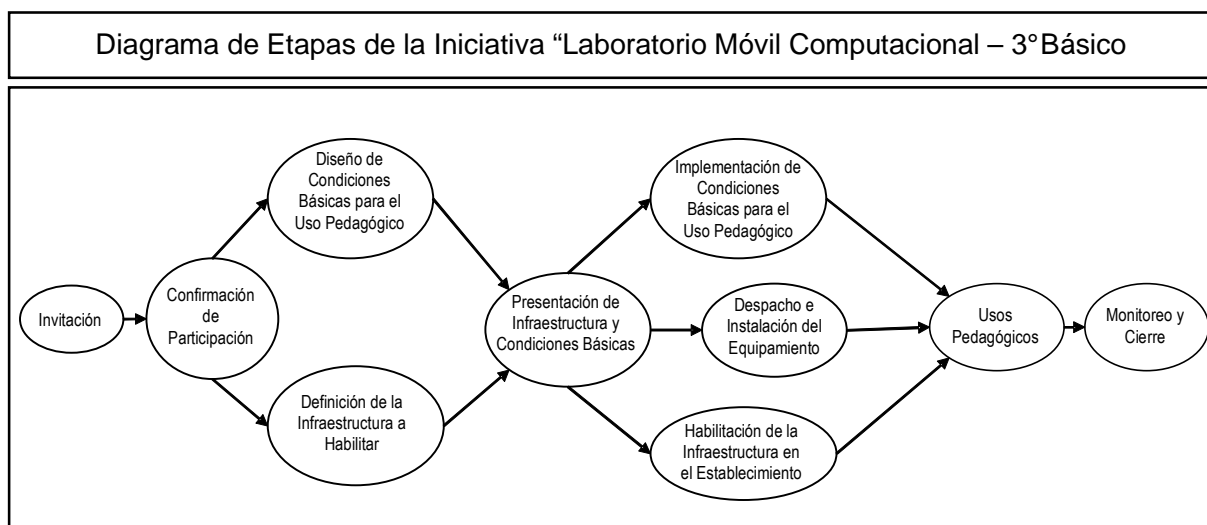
Diagrama de Etapas de la Iniciativa “Laboratorio Móvil Computacional – 3° Básico

Invitación

Confirmación de Participación

Diseño de Condiciones Básicas para el Uso Pedagógico

Definición de la Infraestructura a Habilitar

Presentación de Infraestructura y Condiciones Básicas

Implementación de Condiciones Básicas para el Uso Pedagógico

Despacho e Instalación del Equipamiento

Habilitación de la Infraestructura en el Establecimiento

Usos Pedagógicos

Monitoreo y Cierre